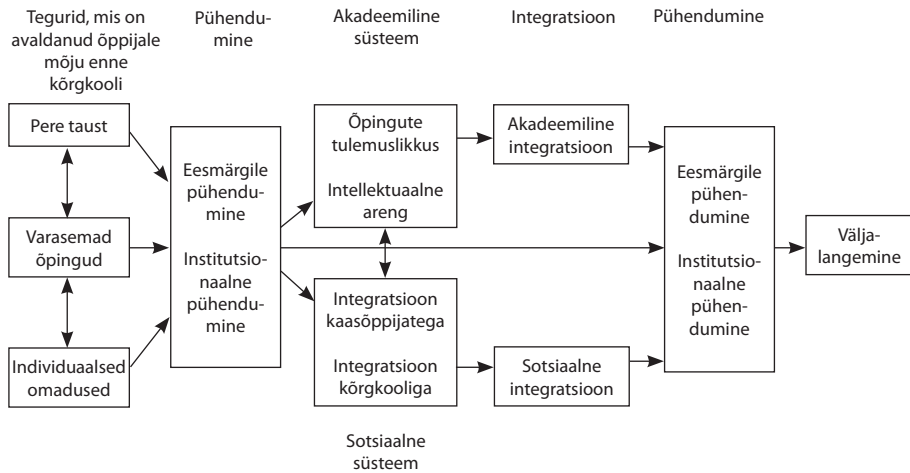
Tegurid, mis on avaldanud õppijale mõju enne kõrgkooli

Pühendumine

Akadeemiline süsteem

Integratsioon

Pühendumine

Pere taust

Varasemad õpingud

Individuaalsed omadused

Eesmärgile pühendumine

Institutsionaalne pühendumine

Õpingute tulemuslikkus

Intellektuaalne areng

Integratsioon kaasõppijatega

Integratsioon kõrgkooliga

Akadeemiline integratsioon

Sotsiaalne integratsioon

Eesmärgile pühendumine

Institutsionaalne pühendumine

Väljalangemine

Sotsiaalne süsteem